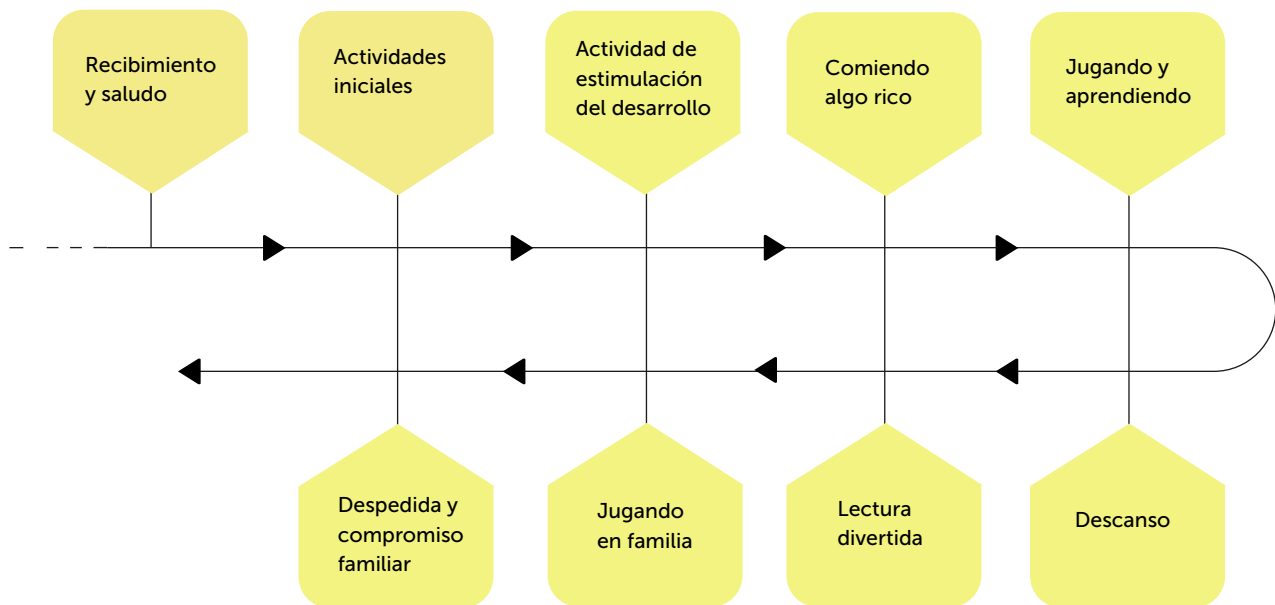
Recibimiento y saludo

Actividades iniciales

Actividad de estimulación del desarrollo

Comiendo algo rico

Jugando y aprendiendo

Descanso

Lectura divertida

Jugando en familia

Despedida y compromiso familiar